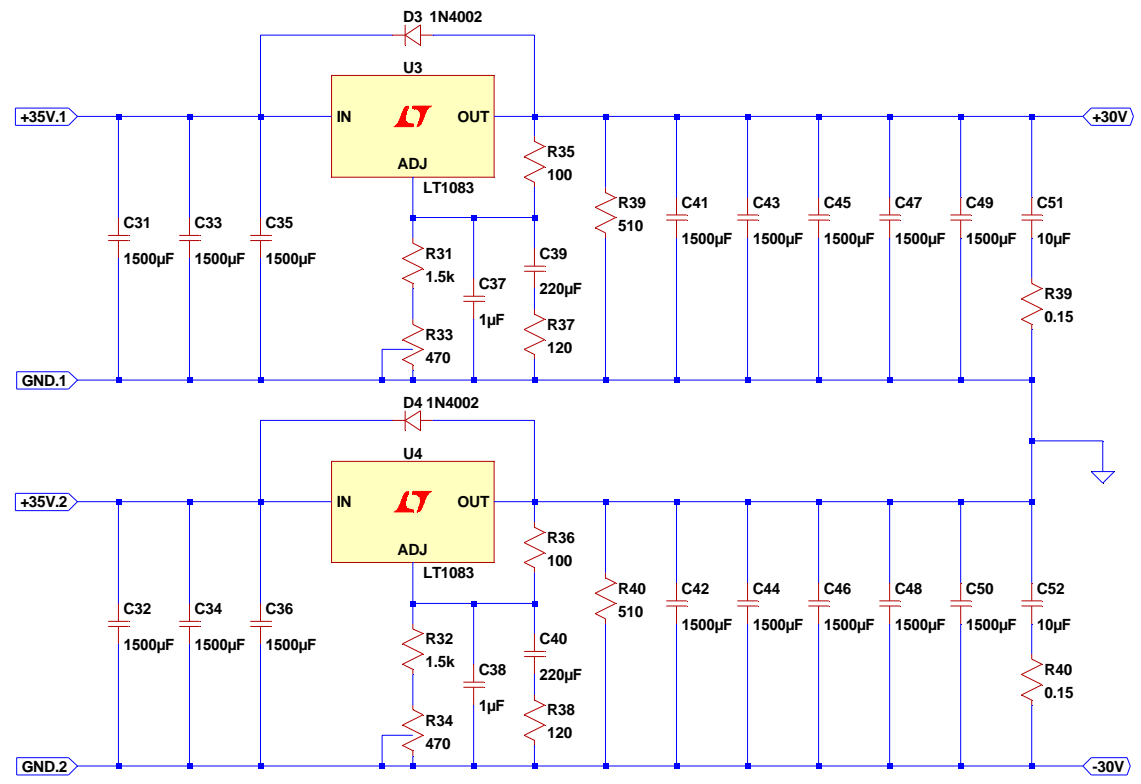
D3 1N4002
U3
+35V.1
IN
OUT
+30V
ADJ
LT1083
R35
100
C31
1500µF
C33
1500µF
C35
1500µF
R31
1.5k
C37
1µF
C39
220µF
R37
120
R33
470
R39
510
C41
1500µF
C43
1500µF
C45
1500µF
C47
1500µF
C49
1500µF
C51
10µF
R39
0.15
GND.1
D4 1N4002
U4
+35V.2
IN
OUT
ADJ
LT1083
R36
100
C32
1500µF
C34
1500µF
C36
1500µF
R32
1.5k
C38
1µF
C40
220µF
R38
120
R34
470
R40
510
C42
1500µF
C44
1500µF
C46
1500µF
C48
1500µF
C50
1500µF
C52
10µF
R40
0.15
GND.2
-30V